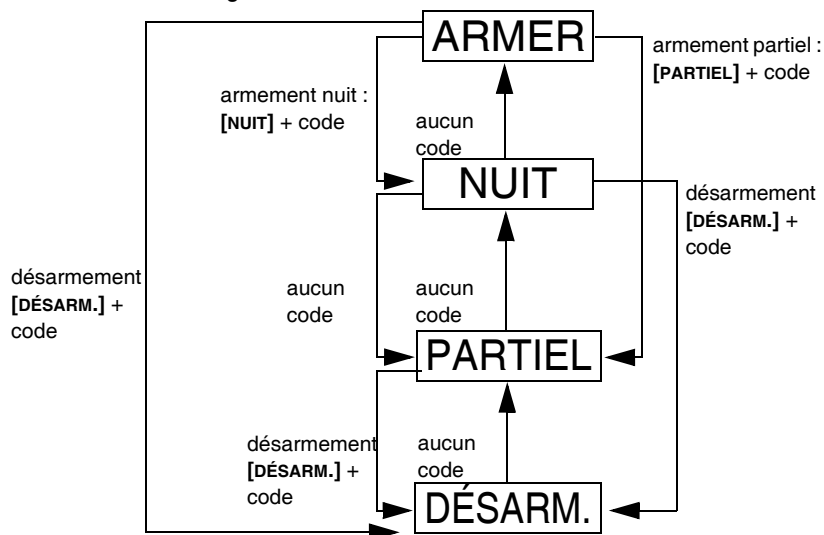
ARMER

armement partiel : [PARTIEL] + code

armement nuit : [NUIT] + code

aucun code

NUIT

désarmement [DÉSARM.] + code

désarmement [DÉSARM.] + code

aucun code

aucun code

PARTIEL

désarmement [DÉSARM.] + code

aucun code

DÉSARM.